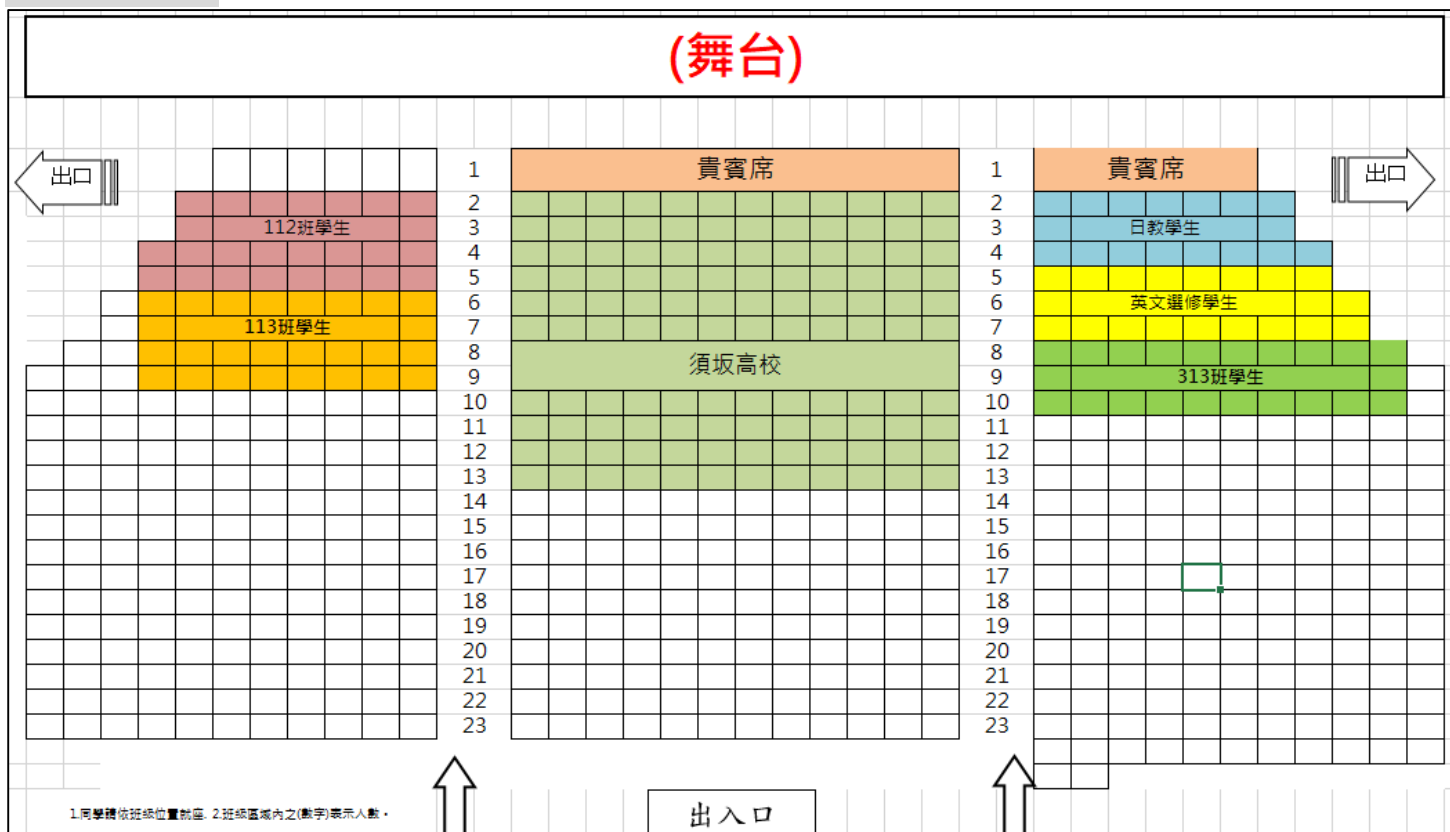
(舞台)

出口

1 貴賓席 1 貴賓席

出口

2
112班學生
3
4
5
6
113班學生
7
8
9
10
11
12
13
14
15
16
17
18
19
20
21
22
23

須坂高校

2
日教學生
3
4
5
英文選修學生
6
7
8
313班學生
9
10
11
12
13
14
15
16
17
18
19
20
21
22
23

1.同學請依班級位置就座. 2.班級區域內之(數字)表示人數。

出入口